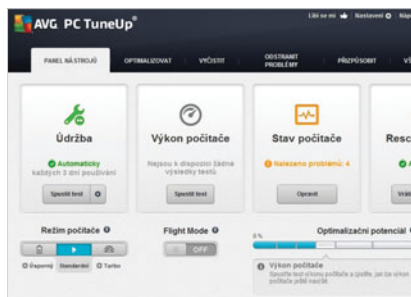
AVG PC TuneUp®

Líbí se mi | Nastavení | Náp

PANEL NÁSTROJŮ | OPTIMALIZOVAT | VYČISTIT | ODSTRANIT PROBLÉMY | PŘIZPŮSOBIT | VŠ

Údržba
Automaticky
každých 3 dní používání
Spustit test

Výkon počítače
Nejsou k dispozici žádné výsledky testů
Spustit test

Stav počítače
Nalezeno problémů: 4
Opravit

Resc

Režim počítače
Úsporný | Standardní | Turbo

Flight Mode
OFF

Optimalizační potenciál
0 %

Výkon počítače
Spusťte test výkonu počítače a zjistěte, jak lze výkon počítače ještě navýšit.